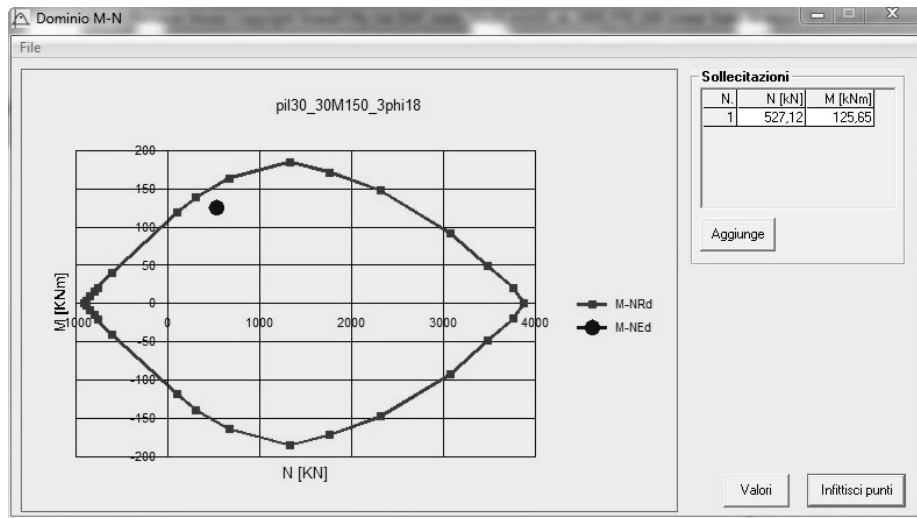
Dominio M-N
File

pil30_30M150_3phi18

200
150
100
50
0
-50
-100
-150
-200

M [KNm]

-1000
0
1000
2000
3000
4000

N [KN]

M-NRd
M-NEd

Sollecitazioni

| N. | N [kN] | M [kNm] |
|---|---|---|
| 1 | 527,12 | 125,65 |

Aggiunge

Valori
Infittisci punti